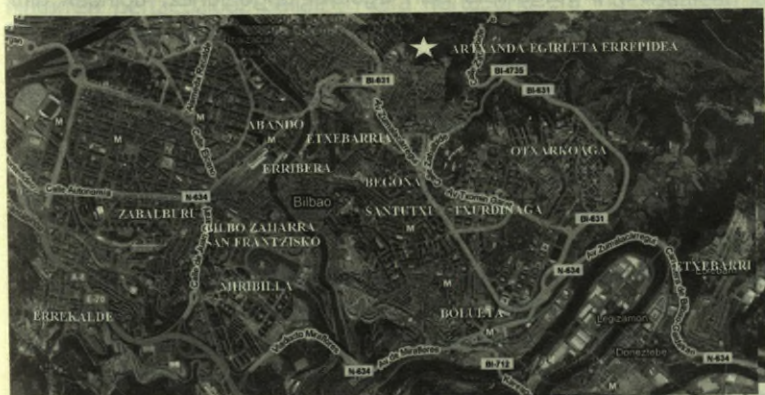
ARTXANDA EGIRLETA ERREPIDEA
BI-631
BI-4735
BI-631
ABANDO
ETXEBARRIA
OTXARKOAGA
ERRIBERA
BEGOÑA
Bilbao
SANTUTXU
TXURDINAGA
ZABALBURU
BILBO ZAHARRA
SAN FRANTZISKO
MIRIBILLA
ERREKALDE
BOLUETA
ETXEBARRI
N-634
N-634
N-634
N-634
BI-712
BI-631
M
M
M
M
M
M
Calle Autonomía
Av de Miraflores
A-8
E-70
Basauri
Ledizamon
Doneztebe